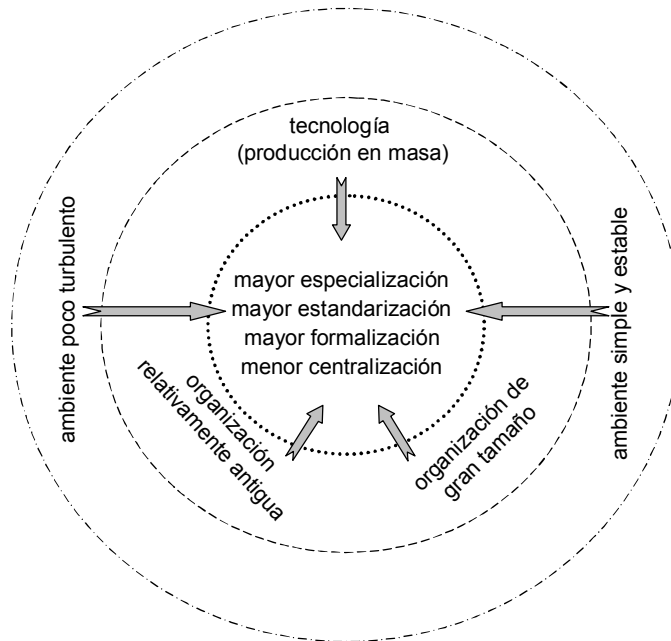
tecnología
(producción en masa)

ambiente poco turbulento

mayor especialización
mayor estandarización
mayor formalización
menor centralización

ambiente simple y estable

organización
relativamente antigua

organización de
gran tamaño